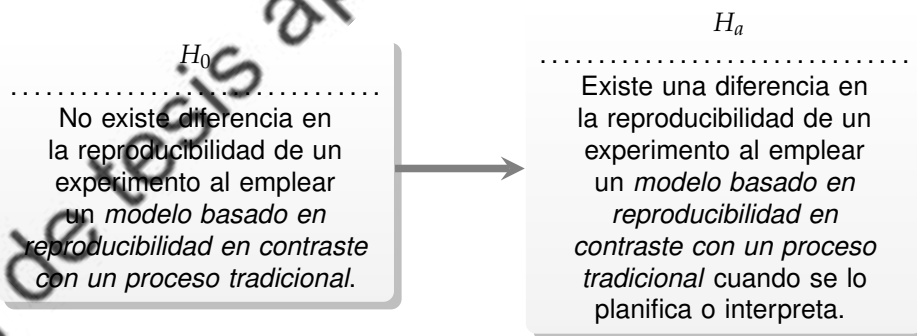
$H_0$

No existe diferencia en la reproducibilidad de un experimento al emplear un *modelo basado en reproducibilidad en contraste con un proceso tradicional*.

$H_a$

Existe una diferencia en la reproducibilidad de un experimento al emplear un *modelo basado en reproducibilidad en contraste con un proceso tradicional* cuando se lo planifica o interpreta.